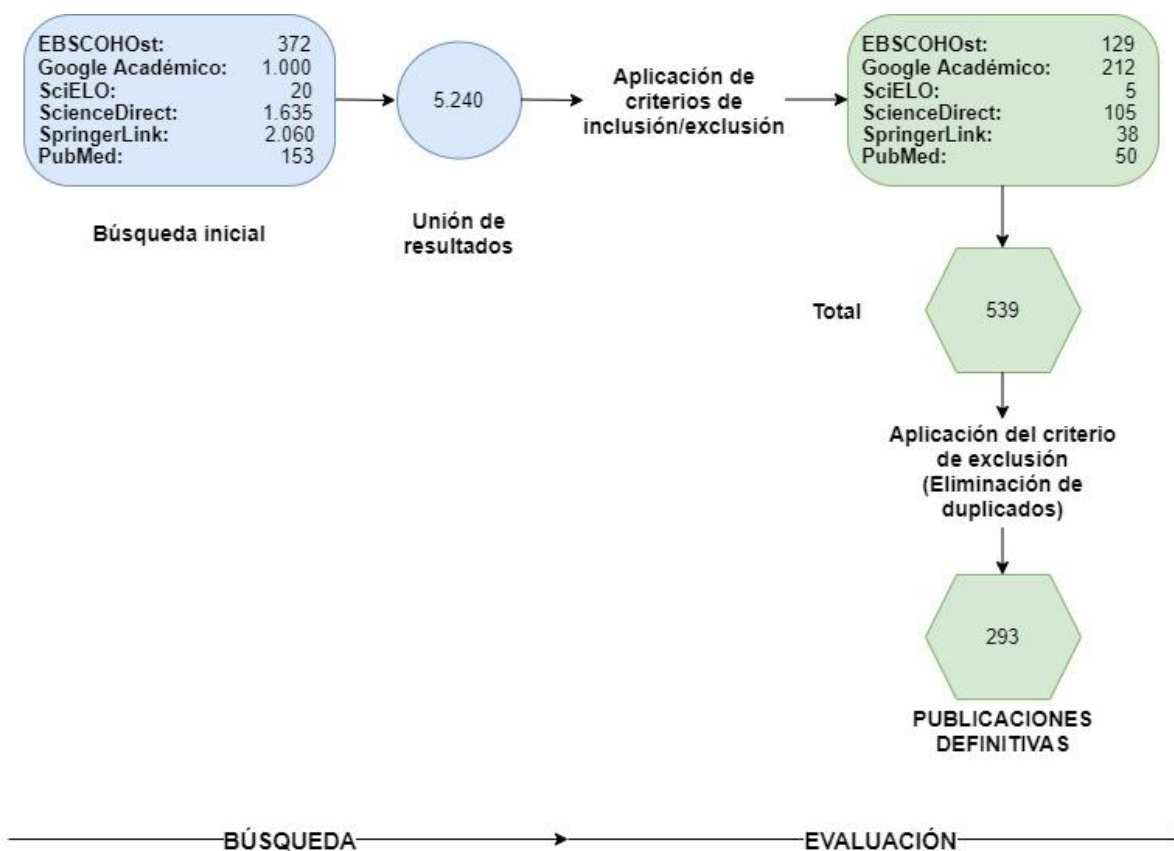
EBSCOHOst: 372
Google Académico: 1.000
SciELO: 20
ScienceDirect: 1.635
SpringerLink: 2.060
PubMed: 153

Búsqueda inicial

5.240

Unión de resultados

Aplicación de criterios de inclusión/exclusión

EBSCOHOst: 129
Google Académico: 212
SciELO: 5
ScienceDirect: 105
SpringerLink: 38
PubMed: 50

Total

539

Aplicación del criterio de exclusión (Eliminación de duplicados)

293

PUBLICACIONES DEFINITIVAS

BÚSQUEDA

EVALUACIÓN